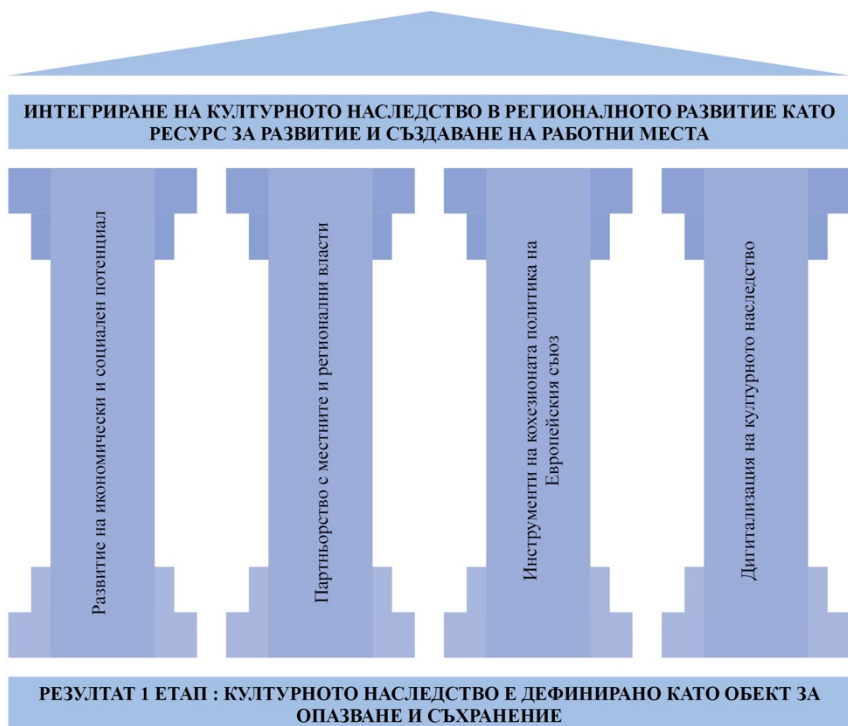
ИНТЕГРИРАНЕ НА КУЛТУРНОТО НАСЛЕДСТВО В РЕГИОНАЛНОТО РАЗВИТИЕ КАТО РЕСУРС ЗА РАЗВИТИЕ И СЪЗДАВАНЕ НА РАБОТНИ МЕСТА

Развитие на икономически и социален потенциал

Партньорство с местните и регионални власти

Инструменти на кохезионата политика на Европейския съюз

Дигитализация на културното наследство

РЕЗУЛТАТ 1 ЕТАП : КУЛТУРНОТО НАСЛЕДСТВО Е ДЕФИНИРАНО КАТО ОБЕКТ ЗА ОПАЗВАНЕ И СЪХРАНЕНИЕ